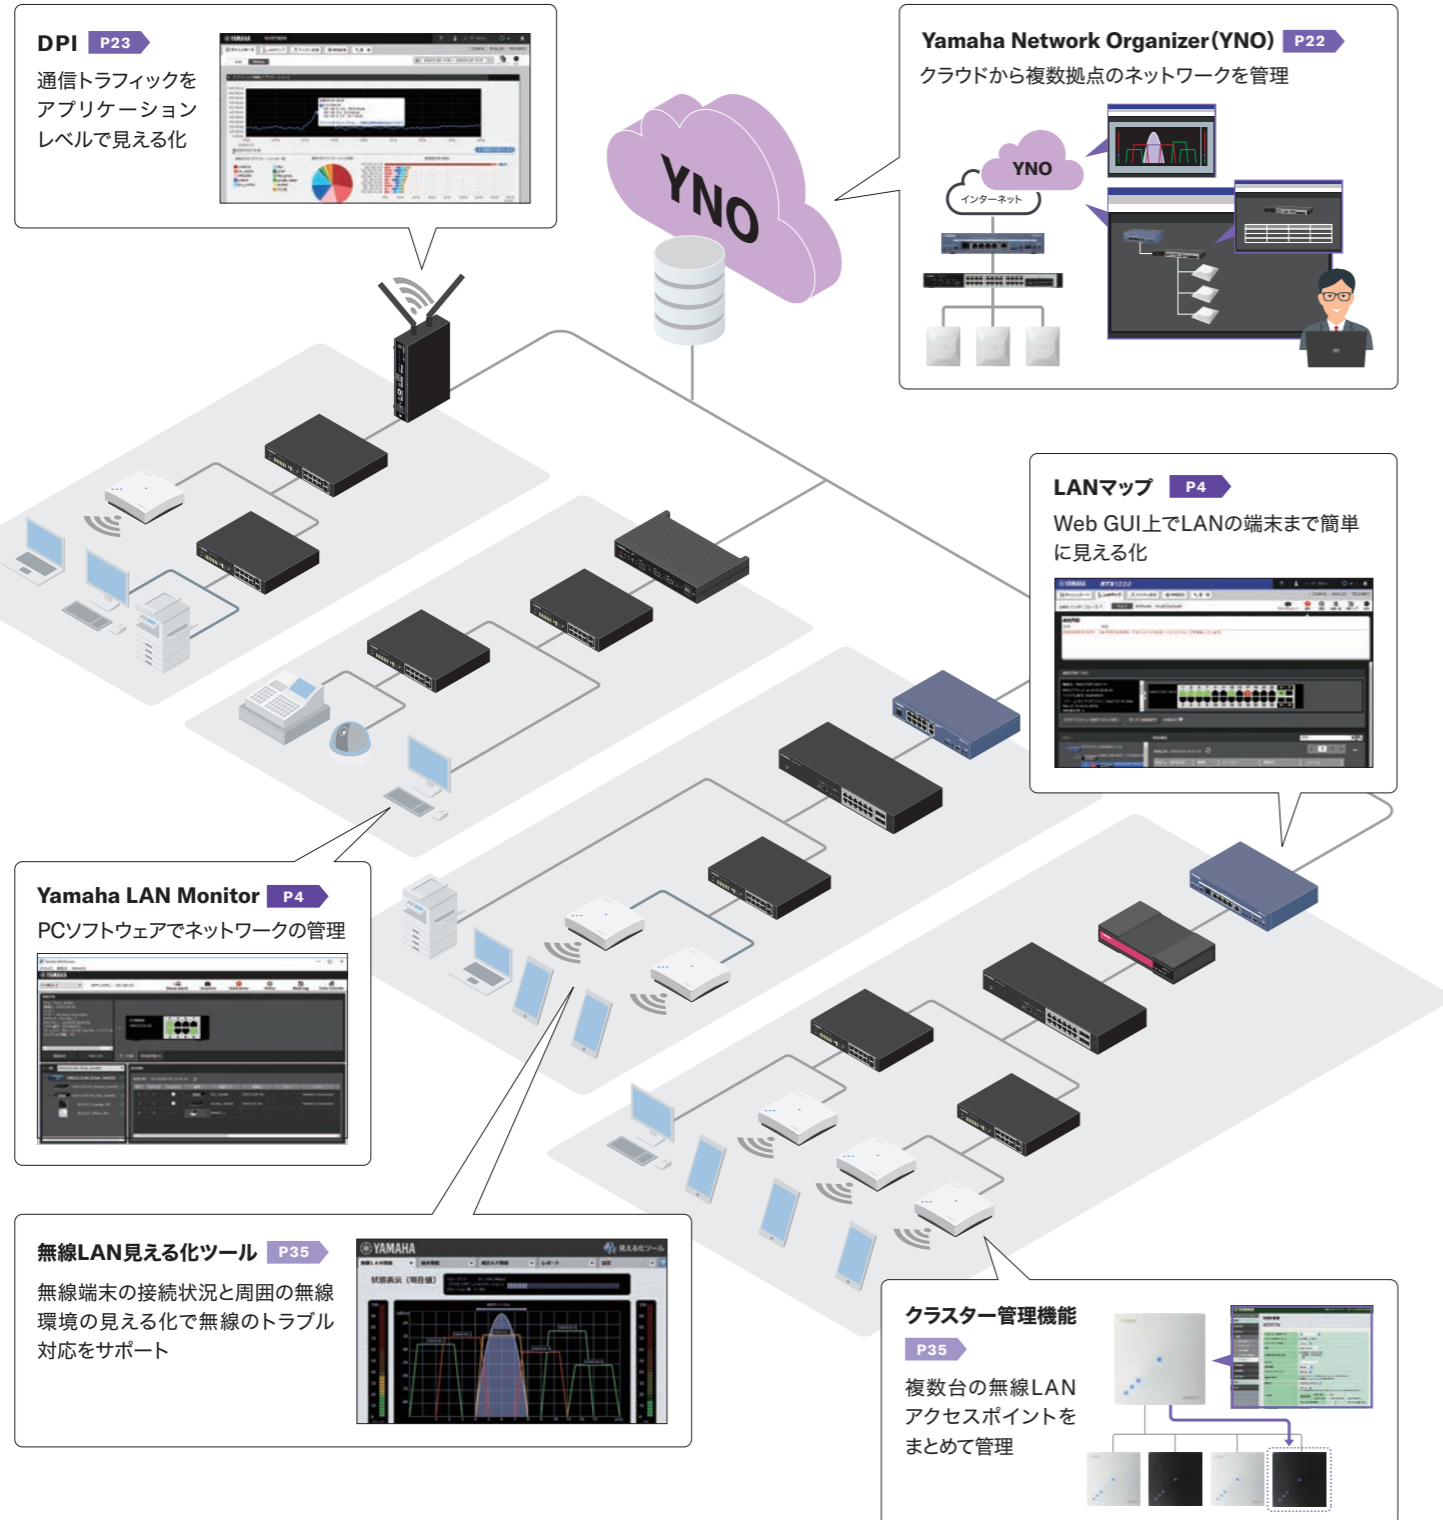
DPI P23

通信トラフィックをアプリケーションレベルで見える化

Yamaha Network Organizer(YNO) P22

クラウドから複数拠点のネットワークを管理

YNO

インターネット

YNO

LANマップ P4

Web GUI上でLANの端末まで簡単に見える化

Yamaha LAN Monitor P4

PCソフトウェアでネットワークの管理

無線LAN見える化ツール P35

無線端末の接続状況と周囲の無線環境の見える化で無線のトラブル対応をサポート

YAMAHA

見える化ツール

状態表示（現在値）

クラスター管理機能

P35

複数台の無線LANアクセスポイントをまとめて管理